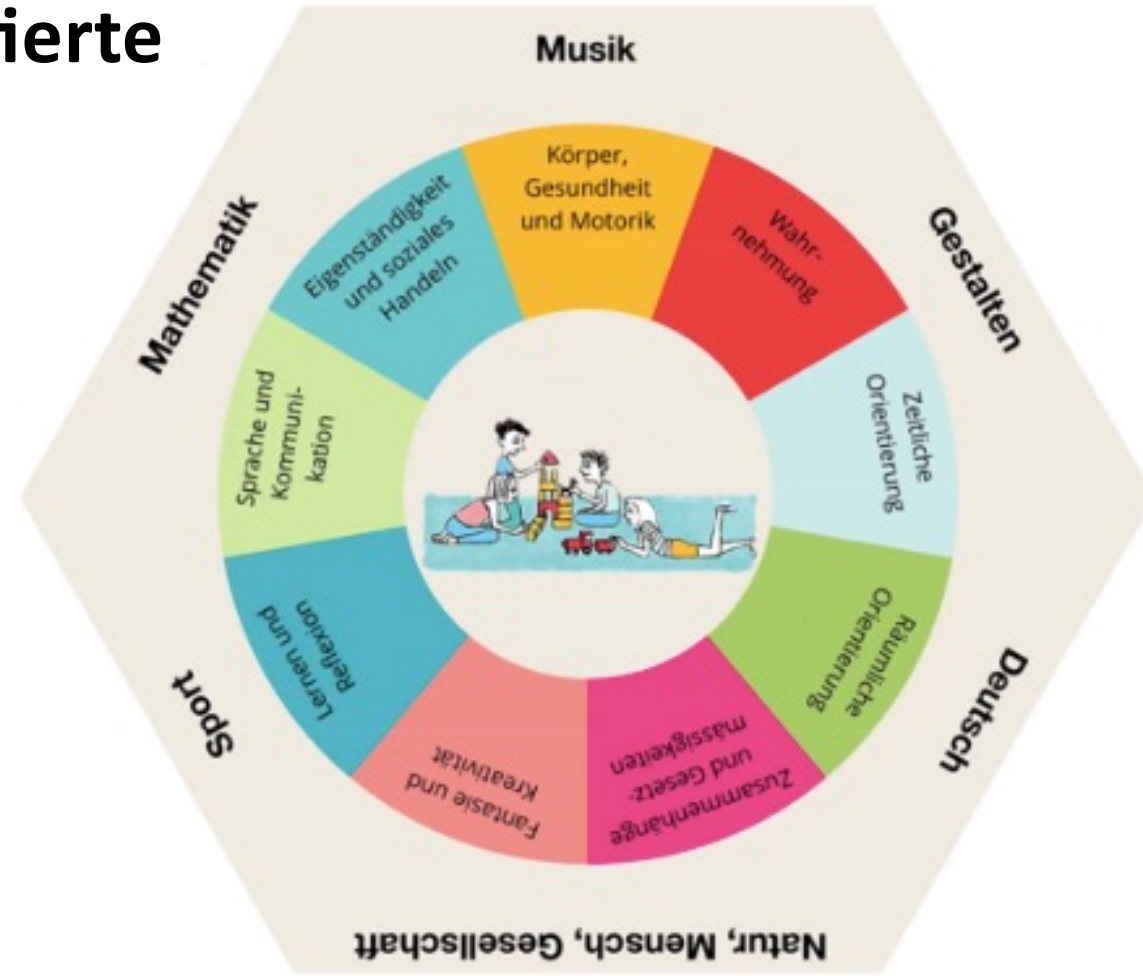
ierte

Musik

Gestalten

Deutsch

Natur, Mensch, Gesellschaft

Sport

Mathematik

Körper, Gesundheit und Motorik

Wahrnehmung

Zeitliche Orientierung

Räumliche Orientierung

Zusammenhänge und Gesetzmässigkeiten

Fantasie und Kreativität

Lernen und Reflexion

Sprache und Kommunikation

Eigenständigkeit und soziales Handeln